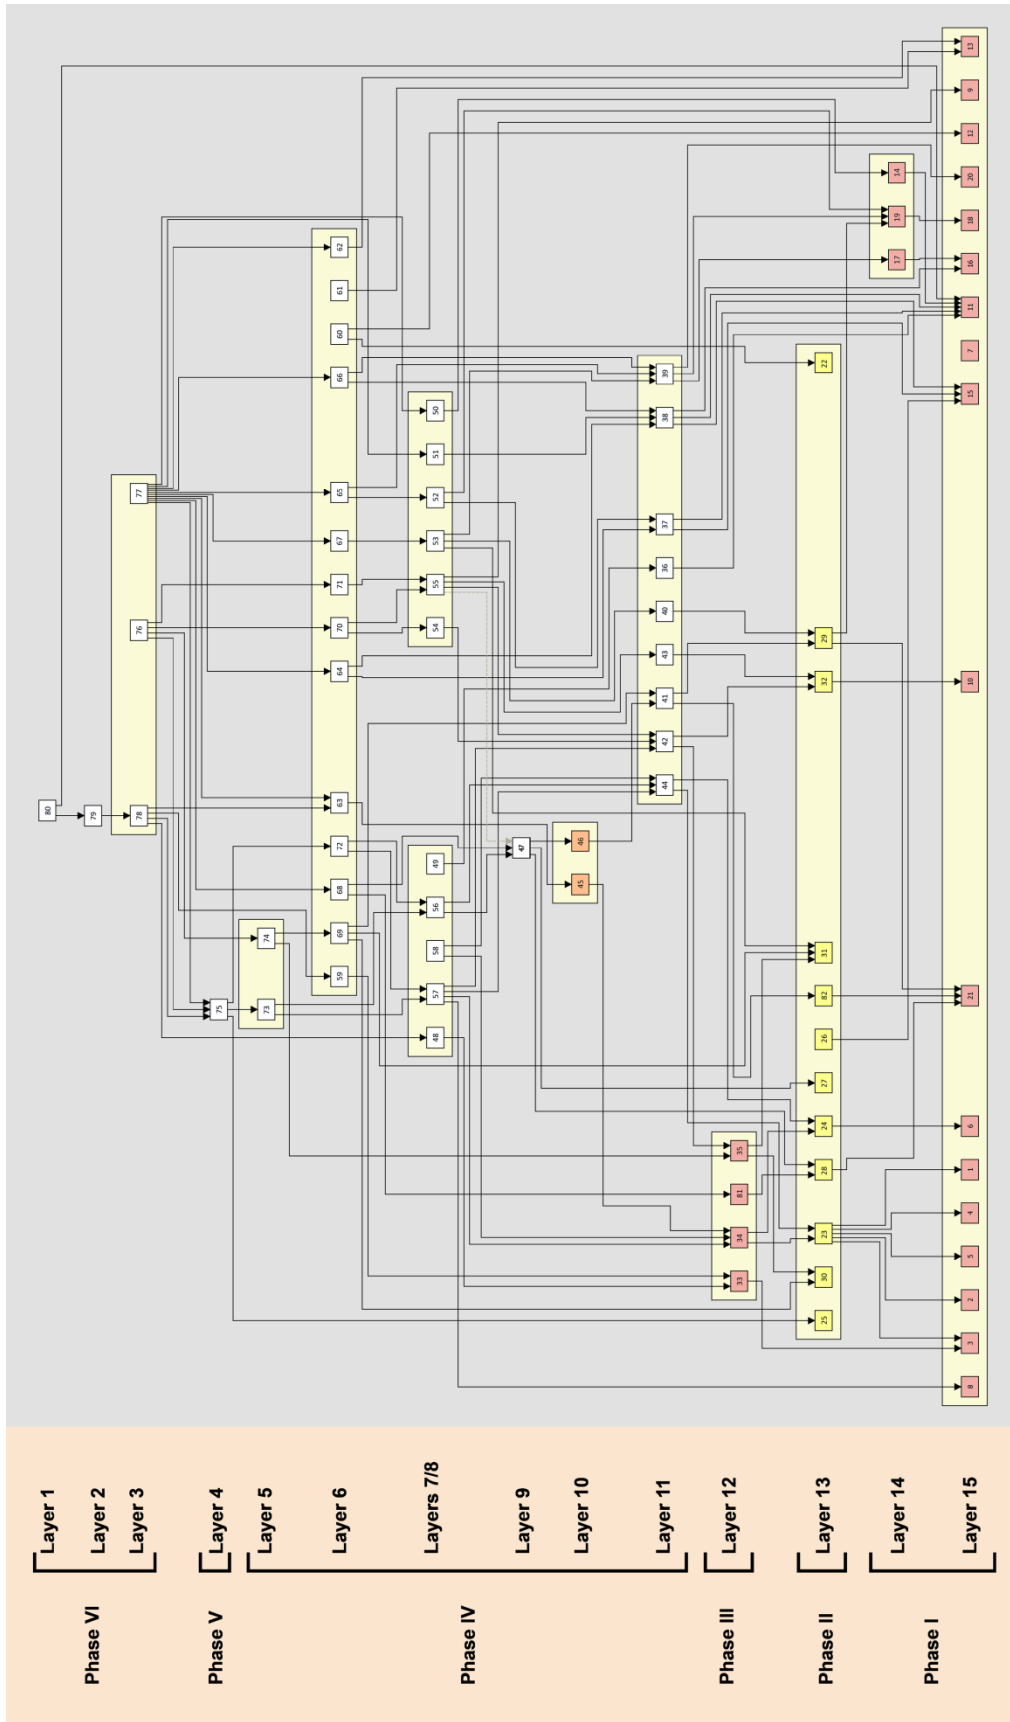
80
79
78
77
76
75
74
73
62
61
60
66
65
67
71
70
64
63
72
68
69
59
50
51
52
53
55
54
49
56
58
57
48
47
46
45
39
38
37
36
40
43
41
42
44
35
81
34
33
22
29
32
31
82
26
27
24
28
23
30
25
14
19
17
13
9
12
20
18
16
11
7
15
10
21
6
1
4
5
2
3
8

Phase VI
Layer 1
Layer 2
Layer 3
Phase V
Layer 4
Phase IV
Layer 5
Layer 6
Layers 7/8
Layer 9
Layer 10
Layer 11
Phase III
Layer 12
Phase II
Layer 13
Phase I
Layer 14
Layer 15